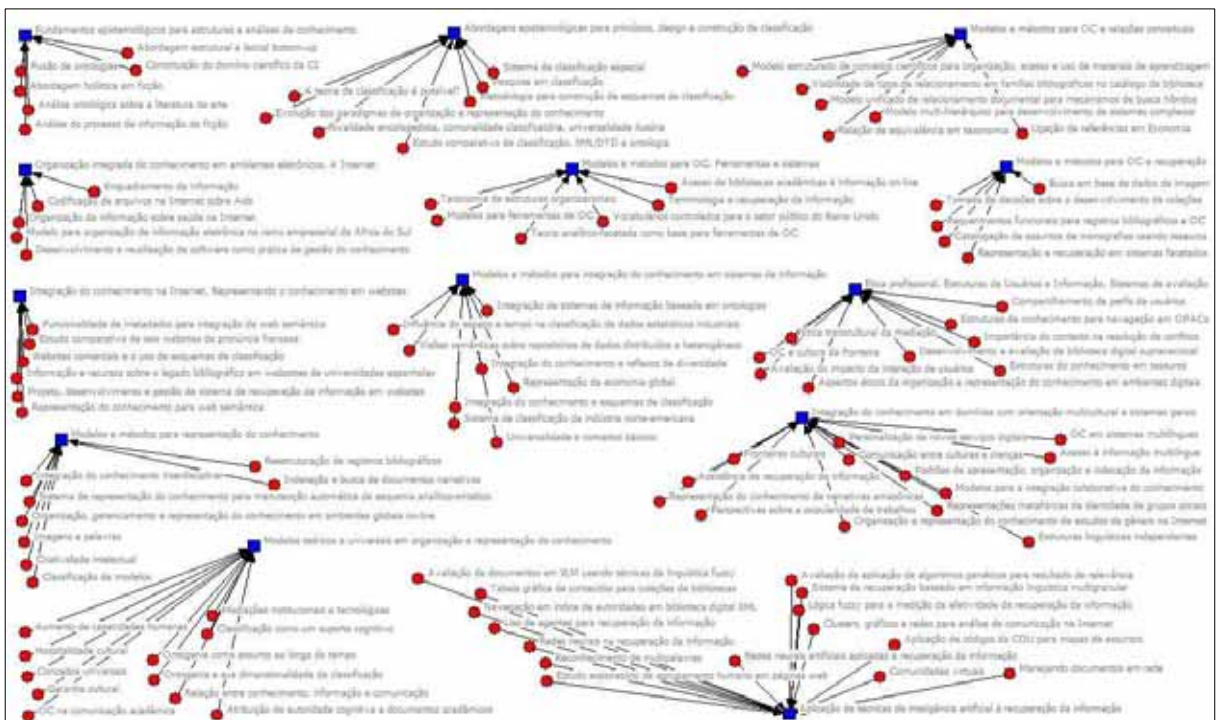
Fundamentos epistemológicos para estruturar a análises do conhecimento
Abordagem estrutural e lexical bottom-up
Construção do domínio científico da CI
Fusão de ontologias
Abordagem holística em ficção
Análise ontológica sobre a literatura de arte
Análise do processo de informação de ficção

Abordagens epistemológicas para princípios, design e construção de classificação
Sistema de classificação especial
Pesquisa em classificação
Metodologia para construção de esquemas de classificação
A teoria da classificação é possível?
Evolução dos paradigmas de organização e representação do conhecimento
Localidade epistemológica, comunalidade classificatória, universalidade ilusória
Estudo comparativo de classificação, SML/DTD e ontologia

Modelos e métodos para OC e relações conceituais
Modelo estruturado de conceitos científicos para organização, acesso e uso de materiais de aprendizagem
Visibilidade de tipos de relacionamento em famílias bibliográficas no catálogo da biblioteca
Modelo unificado de relacionamento documental para mecanismos de busca híbridos
Modelo multi-hierárquico para desenvolvimento de sistemas complexos
Relação de equivalência em taxonomia
Ligação de referências em Economia

Organização integrada do conhecimento em ambientes eletrônicos, A Internet
Enquadramento da informação
Codificação de arquivos na Internet sobre Aids
Organização da informação sobre saúde na Internet
Modelo para organização de informação eletrônica no ramo empresarial da África do Sul
Desenvolvimento e reutilização de software como prática de gestão do conhecimento

Modelos e métodos para OC, Ferramentas e sistemas
Acesso de bibliotecas acadêmicas à informação on-line
Taxonomia de estruturas organizacionais
Terminologia e recuperação da informação
Modelos para ferramentas de OC
Vocabulários controlados para o setor público do Reino Unido
Teoria analítico-facetada como base para ferramentas de OC

Modelos e métodos para OC e recuperação
Busca em base de dados de imagem
Tomada de decisões sobre o desenvolvimento de coleções
Requerimentos funcionais para registros bibliográficos e OC
Catalogação de assuntos de monografias usando tesauros
Representação e recuperação em sistemas facetados

Integração do conhecimento na Internet, Representando o conhecimento em websites
Funcionalidade de metadados para integração da web semântica
Estudo comparativo de sete websites de prefeitura francesa
Websites comerciais e o uso de esquemas de classificação
Informação e recursos sobre o legado bibliográfico em websites de universidades espanholas
Projeto, desenvolvimento e gestão de sistema de recuperação de informação em websites
Representação do conhecimento para web semântica

Modelos e métodos para integração do conhecimento em sistemas de informação
Integração de sistemas de informação baseada em ontologias
Influência do espaço e tempo na classificação de dados estatísticos industriais
Visões semânticas sobre repositórios de dados distribuídos e heterogêneos
Integração do conhecimento e reflexos da diversidade
Representação da economia global
Integração do conhecimento e esquemas de classificação
Sistema de classificação da indústria norte-americana
Universalidade e consenso básico

Base profissional, Estruturas de Usuários e Informação, Sistemas de avaliação
Compartilhamento de perfis de usuários
Estruturas de conhecimento para navegação em OPACs
Importância do contexto na resolução de conflitos
Visão transcultural da mediação
Desenvolvimento e avaliação de biblioteca digital supranacional
OC e cultura da fronteira
Estruturas de conhecimento em tesauros
Avaliação do impacto da interação de usuários
Aspectos éticos da organização e representação do conhecimento em ambientes digitais

Modelos e métodos para representação do conhecimento
Reestruturação de registros bibliográficos
Integração do conhecimento interdisciplinar
Indexação e busca de documentos narrativos
Sistema de representação do conhecimento para manutenção automática de sequência analítico-sintética
Organização, gerenciamento e representação do conhecimento em ambientes globais on-line
Imagens e palavras
Criatividade intelectual
Classificação de modelos

Integração do conhecimento em domínios com orientação multicultural e sistemas gerais
Personalização de novos serviços digitais
OC em sistemas multilíngues
Fronteiras culturais
Comunicação entre culturas e crenças
Acesso à informação multilíngue
Aspectos da recuperação da informação
Padrões de apresentação, organização e indexação da informação
Modelos para a integração colaborativa do conhecimento
Representação do conhecimento de narrativas amazônicas
Representações metafóricas da identidade de grupos sociais
Perspectivas sobre a sociabilidade de trabalhos
Organização e representação do conhecimento de estudos de gênero na Internet
Estruturas linguísticas independentes

Modelos teóricos e universais em organização e representação do conhecimento
Mediações institucionais e tecnológicas
Aumento de capacidades humanas
Classificação como um suporte cognitivo
Hospitalidade cultural
Conceitos universais
Ontogenia como assunto ao longo do tempo
Garantia cultural
Ontogenia e a dimensionalidade da classificação
OC na comunicação acadêmica
Relação entre conhecimento, informação e comunicação
Atribuição de autoridade cognitiva a documentos acadêmicos

Avaliação de documentos em XLM usando técnicas de linguística fuzzy
Tabela gráfica de conexões para coleções de bibliotecas
Navegação em índice de autoridades em biblioteca digital XML
Uso de agentes para recuperação da informação
Redes neurais na recuperação da informação
Reconhecimento de multipalavras
Estudo exploratório de agrupamento humano em páginas web
Avaliação da aplicação de algoritmos genéticos para resultado de relevância
Sistema de recuperação baseado em informação linguística multigranular
Lógica fuzzy para a medição da efetividade da recuperação da informação
Clusters, gráficos e redes para análise de comunicação na Internet
Aplicação de códigos da CDU para mapas de assuntos
Redes neurais artificiais aplicadas à recuperação da informação
Comunidades virtuais
Manejando documentos em rede
Aplicação de técnicas de inteligência artificial à recuperação da informação